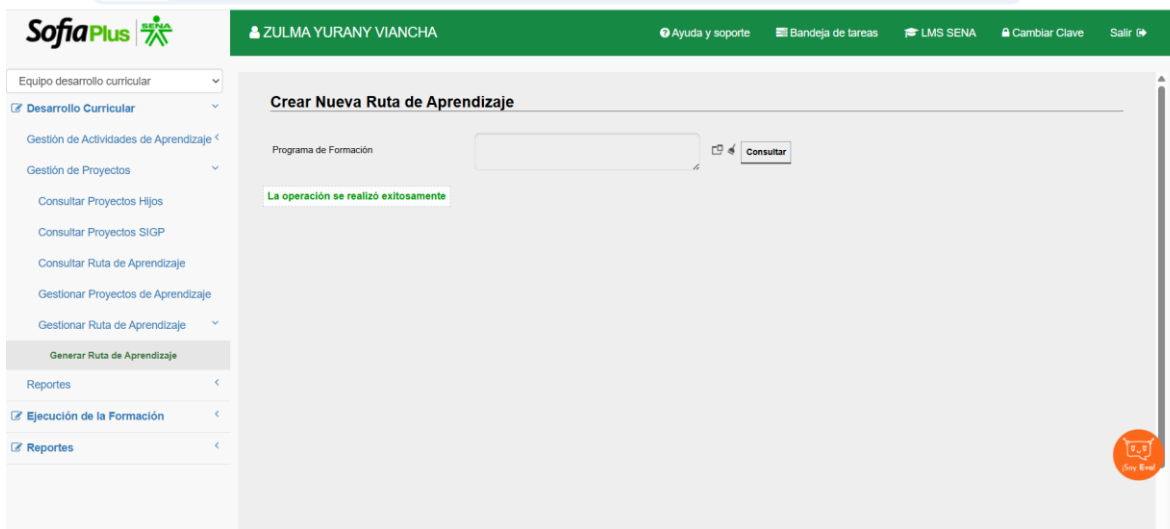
SofiaPlus SENA

ZULMA YURANY VIANCHA

Ayuda y soporte
Bandeja de tareas
LMS SENA
Cambiar Clave
Salir

Equipo desarrollo curricular
Desarrollo Curricular
Gestión de Actividades de Aprendizaje
Gestión de Proyectos
Consultar Proyectos Hijos
Consultar Proyectos SIGP
Consultar Ruta de Aprendizaje
Gestionar Proyectos de Aprendizaje
Gestionar Ruta de Aprendizaje
Generar Ruta de Aprendizaje
Reportes
Ejecución de la Formación
Reportes

Crear Nueva Ruta de Aprendizaje

Programa de Formación

Consultar

La operación se realizó exitosamente

¡Soy Eva!